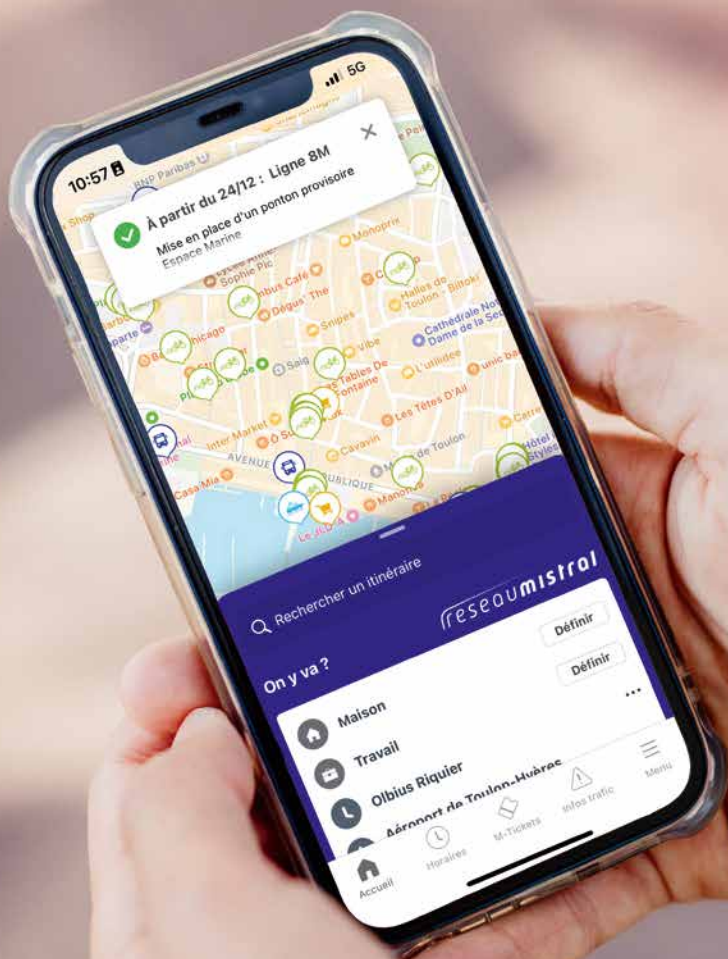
10:57
5G
BNP Paribas
À partir du 24/12 : Ligne 8M
Mise en place d'un ponton provisoire
Espace Marine
Shop
Monoprix
Sophie Pic
bus Café
Dégus' The
Halles du Toulon - Biltoki
Cathédrale Notre Dame de la Seds
Snipes
Chicago
Vibe
L'utilidée
Les Tables de Fontaine
Les Têtes D'Ail
Inter Market
Cavavin
de Toulon
AVENUE
BLIQUE
Hôtel Styles
Casa Mia
Rechercher un itinéraire
reseaumistral
On y va ?
Définir
Définir
Maison
Travail
Olbius Riquier
Aéroport de Toulon-Hyères
Accueil
Horaires
M-Tickets
Info trafic
Menu